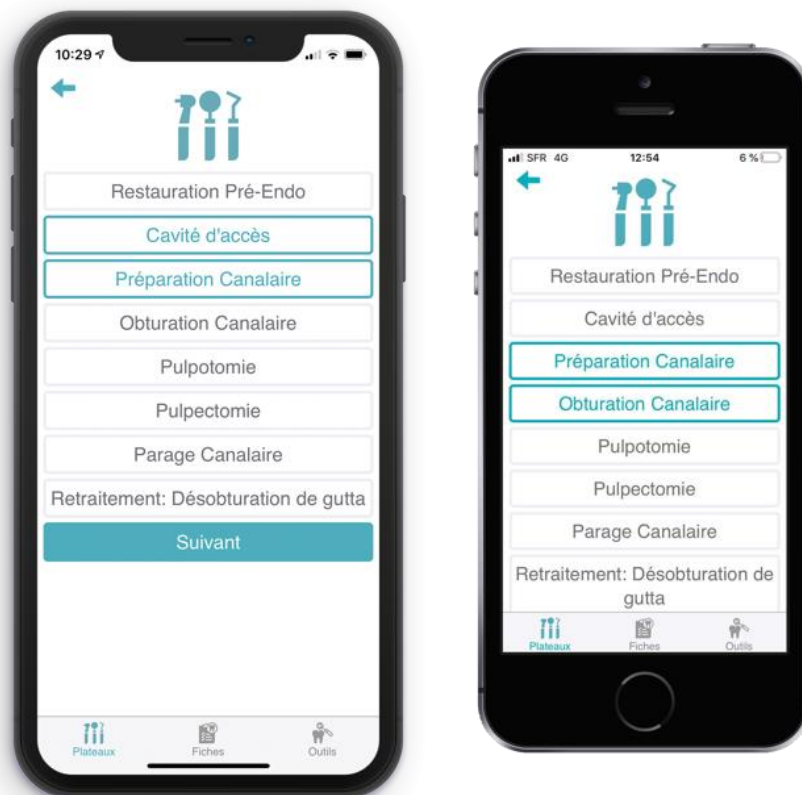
10:29

Restauration Pré-Endo

Cavité d'accès

Préparation Canalaire

Obturation Canalaire

Pulpotomie

Pulpectomie

Parage Canalaire

Retraitement: Désobturation de gutta

Suivant

Plateaux Fiches Outils

SFR 4G 12:54 6 %

Restauration Pré-Endo

Cavité d'accès

Préparation Canalaire

Obturation Canalaire

Pulpotomie

Pulpectomie

Parage Canalaire

Retraitement: Désobturation de gutta

Plateaux Fiches Outils